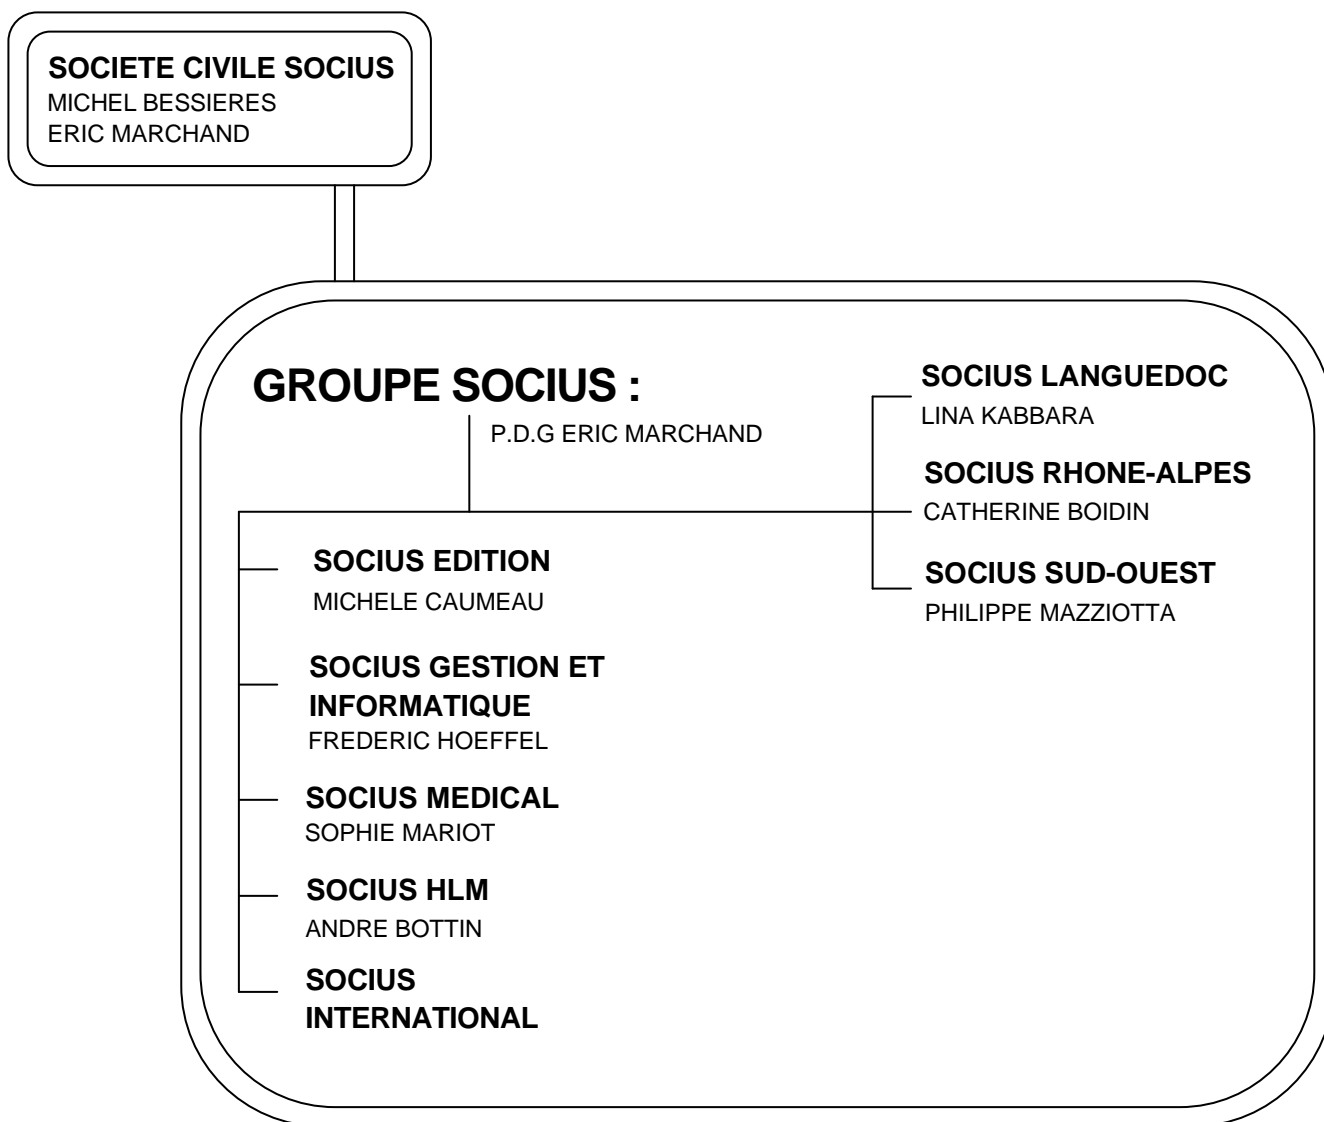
SOCIETE CIVILE SOCIUS
MICHEL BESSIERES
ERIC MARCHAND

GROUPE SOCIUS :

P.D.G ERIC MARCHAND

SOCIUS EDITION
MICHELE CAUMEAU

SOCIUS GESTION ET INFORMATIQUE
FREDERIC HOEFFEL

SOCIUS MEDICAL
SOPHIE MARIOT

SOCIUS HLM
ANDRE BOTTIN

SOCIUS INTERNATIONAL

SOCIUS LANGUEDOC
LINA KABBARA

SOCIUS RHONE-ALPES
CATHERINE BOIDIN

SOCIUS SUD-OUEST
PHILIPPE MAZZIOTTA